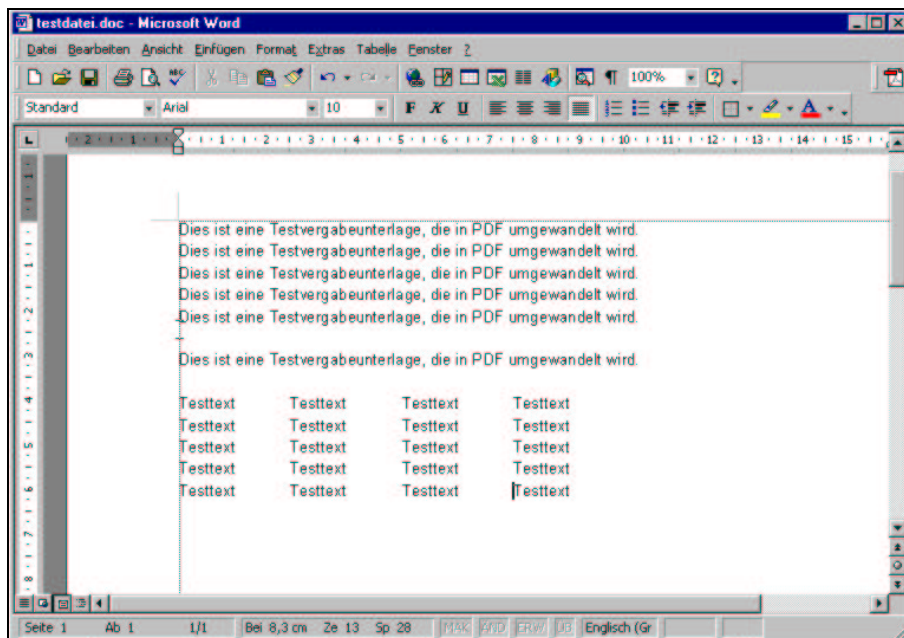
testdatei.doc - Microsoft Word

Datei Bearbeiten Ansicht Einfügen Format Extras Tabelle Fenster ?

100%

Standard Arial 10 F K U

2 1 1 2 3 4 5 6 7 8 9 10 11 12 13 14 15

Dies ist eine Testvergabeunterlage, die in PDF umgewandelt wird.
Dies ist eine Testvergabeunterlage, die in PDF umgewandelt wird.
Dies ist eine Testvergabeunterlage, die in PDF umgewandelt wird.
Dies ist eine Testvergabeunterlage, die in PDF umgewandelt wird.
Dies ist eine Testvergabeunterlage, die in PDF umgewandelt wird.

Dies ist eine Testvergabeunterlage, die in PDF umgewandelt wird.

| Testtext | Testtext | Testtext | Testtext |
|---|---|---|---|
| Testtext | Testtext | Testtext | Testtext |
| Testtext | Testtext | Testtext | Testtext |
| Testtext | Testtext | Testtext | Testtext |
| Testtext | Testtext | Testtext | Testtext |

Seite 1 Ab 1 1/1 Bei 8,3 cm Ze 13 Sp 28 MAK ÄND ERW ÜB Englisch (Gr